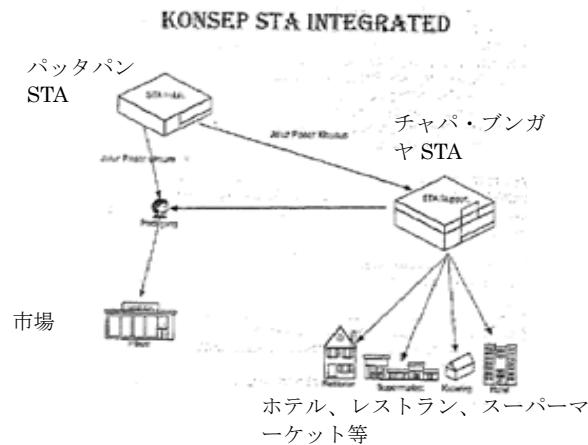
KONSEP STA INTEGRATED

パッタパン STA

STA Induk

Jalur Pasar Khusus

チャパ・ブンガヤ STA

Jalur Pasar umum

STA Satelit

Pedagang

市場

Pasar

Restoran

Supermarket

Kosong

Hotel

ホテル、レストラン、スーパーマーケット等